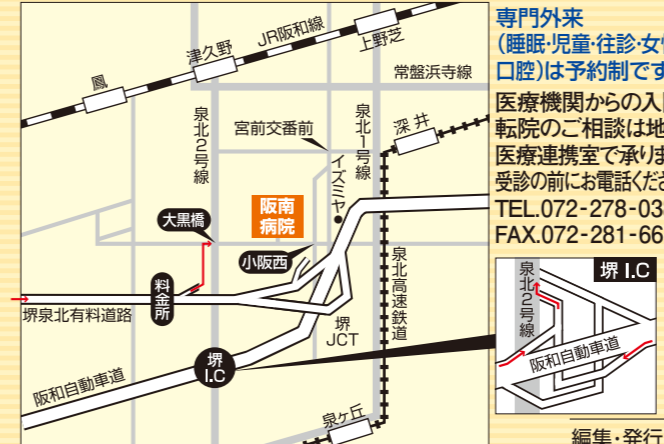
鳳
津久野
JR阪和線
上野芝
常盤浜寺線
泉北2号線
宮前交番前
泉北1号線
イズミヤ
深井
大黒橋
阪南病院
小阪西
料金所
堺泉北有料道路
泉北高速鉄道
堺JCT
堺I.C
阪和自動車道
泉ケ丘

専門外来
(睡眠·児童·往診·女
口腔)は予約制です

医療機関からの入
転院のご相談は地
医療連携室で承りま
受診の前にお電話くだ
TEL.072-278-03
FAX.072-281-66

堺 I.C
泉北2号線
阪和自動車道

編集·発行